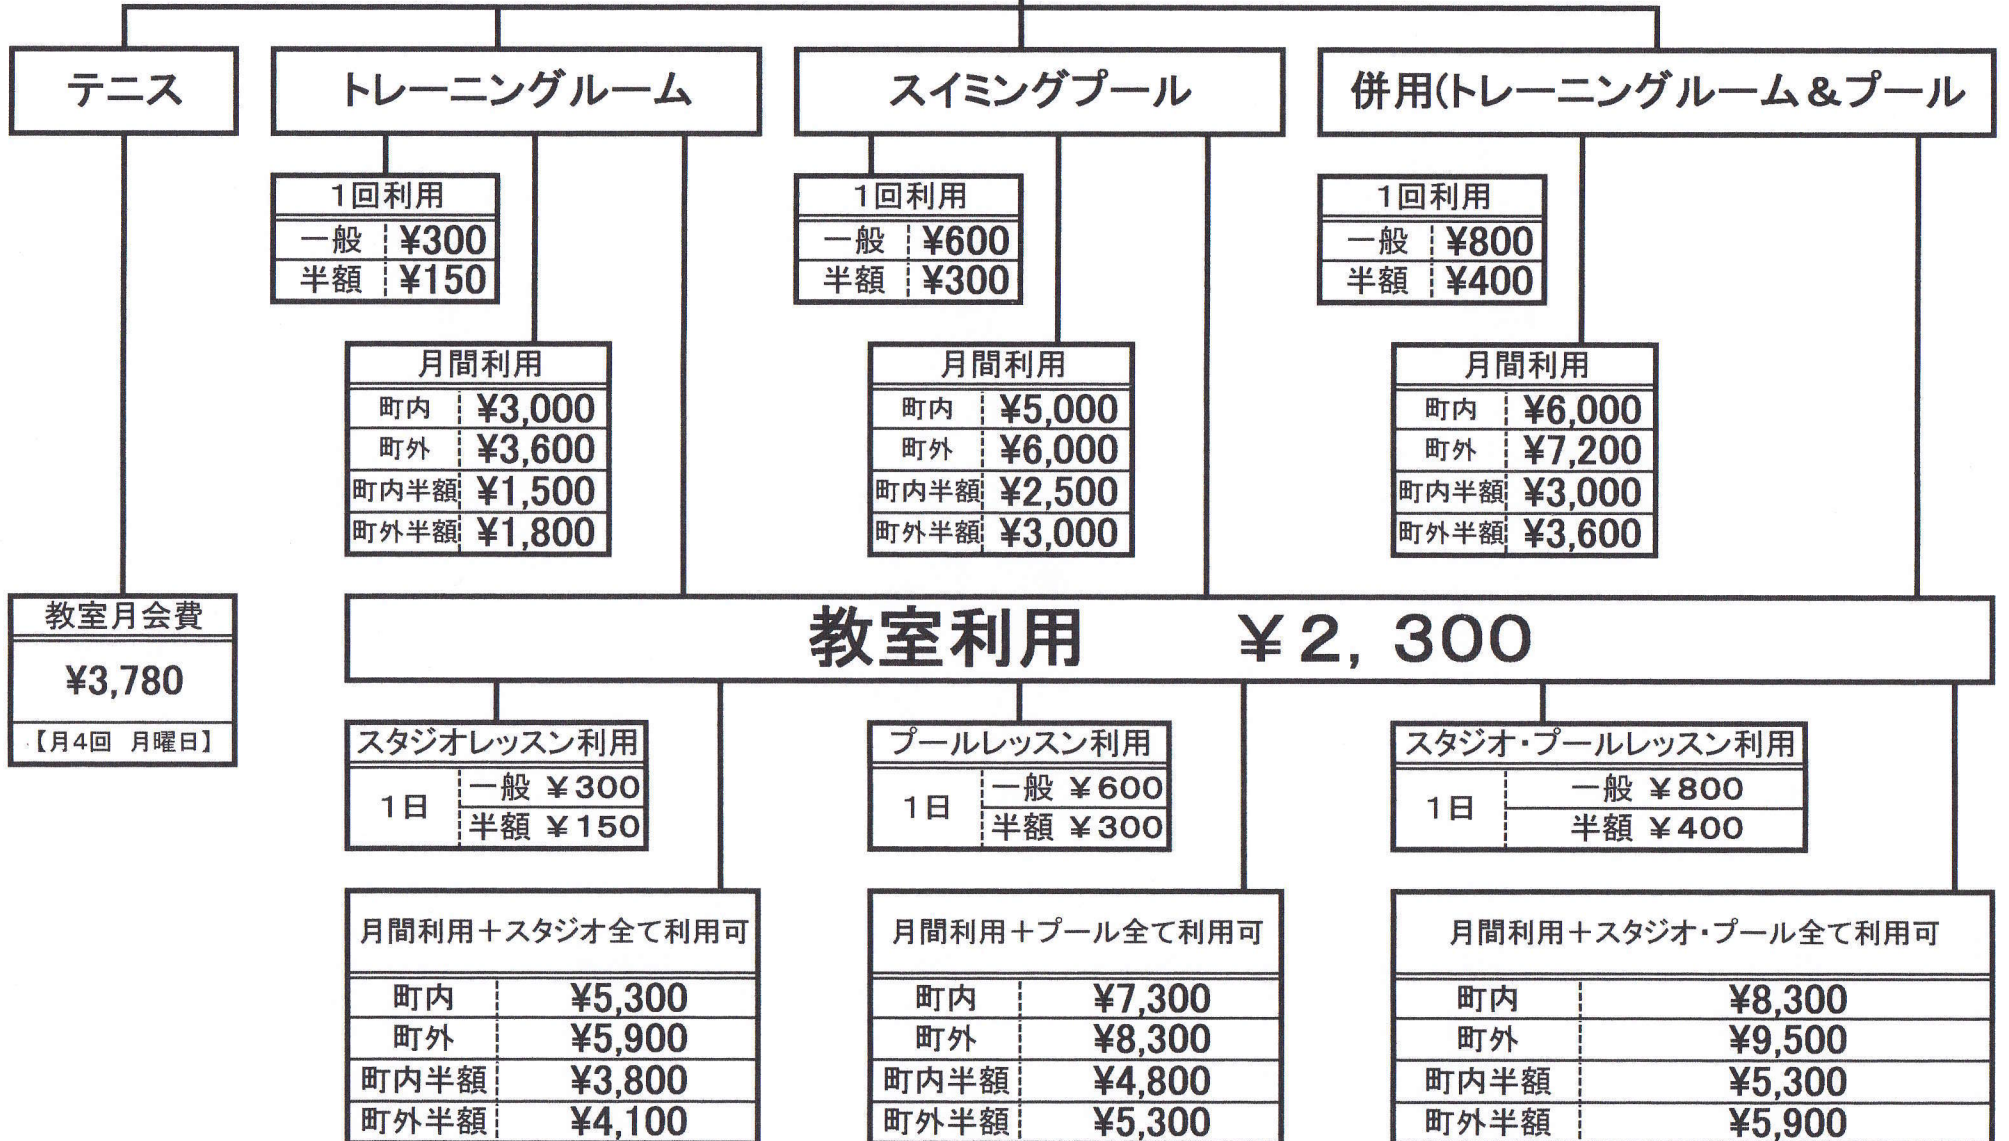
テニス

トレーニングルーム

スイミングプール

併用(トレーニングルーム＆プール

| 1回利用 | |
|---|---|
| 一般 | ¥300 |
| 半額 | ¥150 |

| 1回利用 | |
|---|---|
| 一般 | ¥600 |
| 半額 | ¥300 |

| 1回利用 | |
|---|---|
| 一般 | ¥800 |
| 半額 | ¥400 |

| 月間利用 | |
|---|---|
| 町内 | ¥3,000 |
| 町外 | ¥3,600 |
| 町内半額 | ¥1,500 |
| 町外半額 | ¥1,800 |

| 月間利用 | |
|---|---|
| 町内 | ¥5,000 |
| 町外 | ¥6,000 |
| 町内半額 | ¥2,500 |
| 町外半額 | ¥3,000 |

| 月間利用 | |
|---|---|
| 町内 | ¥6,000 |
| 町外 | ¥7,200 |
| 町内半額 | ¥3,000 |
| 町外半額 | ¥3,600 |

教室月会費
¥3,780
【月4回 月曜日】

教室利用 ¥2，300

| スタジオレッスン利用 | |
|---|---|
| 1日 | 一般 ¥300 |
| | 半額 ¥150 |

| プールレッスン利用 | |
|---|---|
| 1日 | 一般 ¥600 |
| | 半額 ¥300 |

| スタジオ・プールレッスン利用 | |
|---|---|
| 1日 | 一般 ¥800 |
| | 半額 ¥400 |

| 月間利用＋スタジオ全て利用可 | |
|---|---|
| 町内 | ¥5,300 |
| 町外 | ¥5,900 |
| 町内半額 | ¥3,800 |
| 町外半額 | ¥4,100 |

| 月間利用＋プール全て利用可 | |
|---|---|
| 町内 | ¥7,300 |
| 町外 | ¥8,300 |
| 町内半額 | ¥4,800 |
| 町外半額 | ¥5,300 |

| 月間利用＋スタジオ・プール全て利用可 | |
|---|---|
| 町内 | ¥8,300 |
| 町外 | ¥9,500 |
| 町内半額 | ¥5,300 |
| 町外半額 | ¥5,900 |